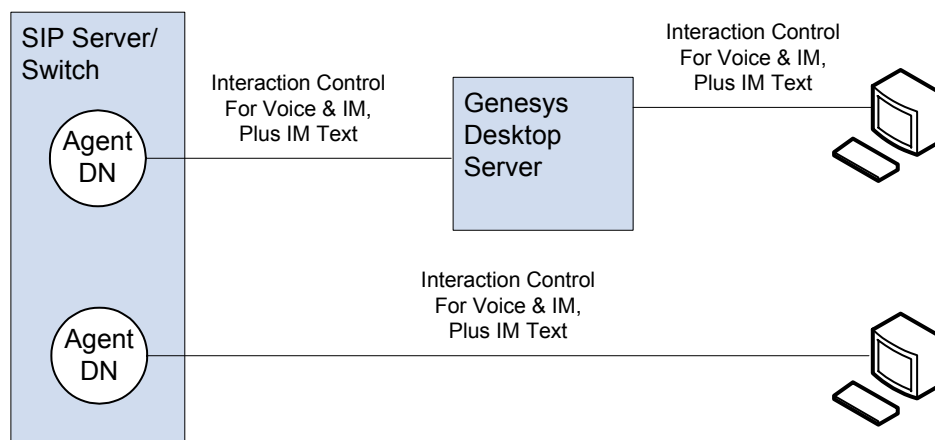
SIP Server/ Switch

Agent DN

Interaction Control For Voice & IM, Plus IM Text

Genesys Desktop Server

Interaction Control For Voice & IM, Plus IM Text

Interaction Control For Voice & IM, Plus IM Text

Agent DN